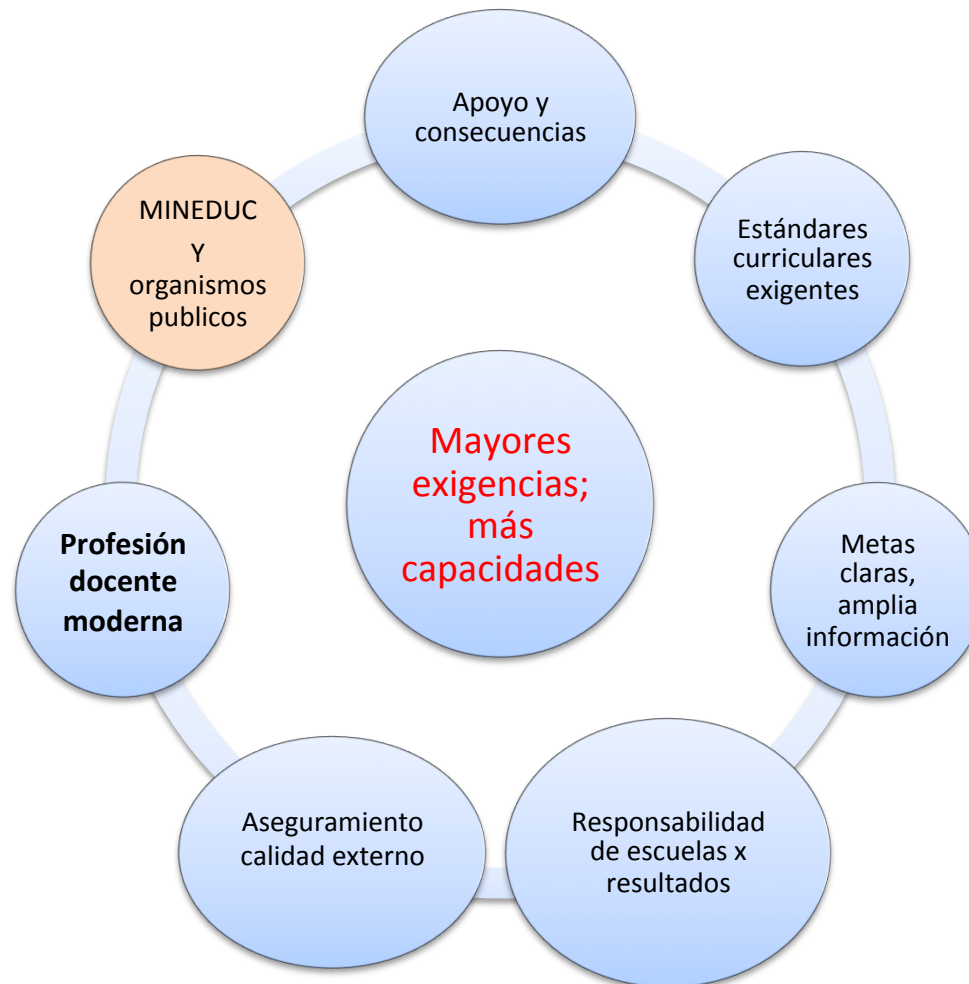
Apoyo y consecuencias

Estándares curriculares exigentes

Metas claras, amplia información

Responsabilidad de escuelas x resultados

Aseguramiento calidad externo

Profesión docente moderna

MINEDUC
Y
organismos publicos

Mayores exigencias; más capacidades